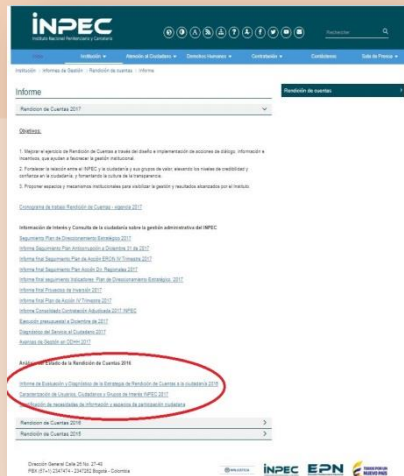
INPEC
Instituto Nacional Penitenciario y Carcelario

Buscar

Inicio | Institución | Atención al Ciudadano | Derechos Humanos | Contratación | Contáctenos | Sala de Prensa

Institución | Informes de Gestión | Rendición de cuentas | Informe

Informe

Rendición de Cuentas 2017

Objetivos:

1. Mejorar el ejercicio de Rendición de Cuentas a través del diseño e implementación de acciones de diálogo, información e incentivos, que ayuden a fortalecer la gestión institucional.

2. Fortalecer la relación entre el INPEC y la ciudadanía y sus grupos de valor, elevando los niveles de credibilidad y confianza en la ciudadanía, y fomentando la cultura de la transparencia.

3. Proponer espacios y mecanismos institucionales para visibilizar la gestión y resultados alcanzados por el Instituto.

Cronograma de trabajo Rendición de Cuentas - vigencia 2017

Información de Interés y Consulta de la ciudadanía sobre la gestión administrativa del INPEC

Seguimiento Plan de Direccionamiento Estratégico 2017
Informe Seguimiento Plan Anticorrupción a Diciembre 31 de 2017
Informe final Seguimiento Plan de Acción ERON IV Trimestre 2017
Informe final Seguimiento Plan Acción Dir. Regionales 2017
Informe final seguimiento Indicadores Plan de Direccionamiento Estratégico 2017
Informe final Proyectos de Inversión 2017
Informe final Plan de Acción IV Trimestre 2017
Informe Consolidado Contratación Adjudicada 2017 INPEC
Ejecución presupuestal a Diciembre de 2017
Diagnóstico del Servicio al Ciudadano 2017
Avances de Gestión en DDHH 2017

Acciones de Estado de la Rendición de Cuentas 2016

Informe de Evaluación y Diagnóstico de la Estrategia de Rendición de Cuentas a la ciudadanía 2016
Caracterización de Usuarios, Ciudadanos y Grupos de Interés INPEC 2017
Identificación de necesidades de información y espacios de participación ciudadana

Rendición de Cuentas 2016
Rendición de Cuentas 2015

Rendición de cuentas

Dirección General Calle 26 No. 27-48
PBX (57+1) 2347474 - 2347262 Bogotá - Colombia

INPEC EPN